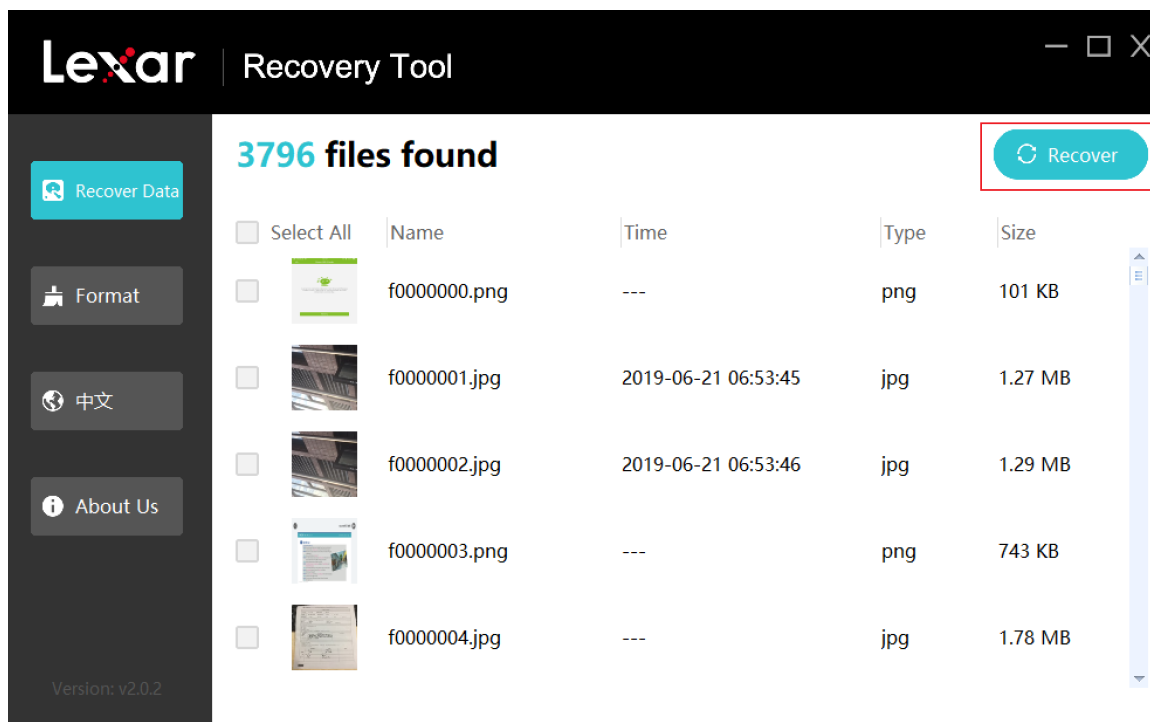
Lexar | Recovery Tool

Recover Data

Format

中文

About Us

Version: v2.0.2

3796 files found

Recover

| Select All | Name | Time | Type | Size |
|---|---|---|---|---|
| | f0000000.png | --- | png | 101 KB |
| | f0000001.jpg | 2019-06-21 06:53:45 | jpg | 1.27 MB |
| | f0000002.jpg | 2019-06-21 06:53:46 | jpg | 1.29 MB |
| | f0000003.png | --- | png | 743 KB |
| | f0000004.jpg | --- | jpg | 1.78 MB |